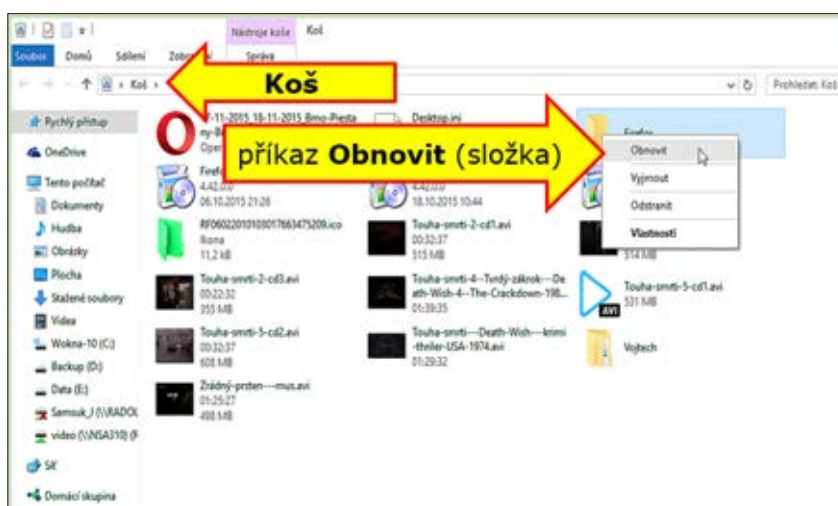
Nástroje koše Koš

Soubor Domů Sdílení Zobrazení Správa

Koš ›

Prohledat: Koš

Koš

příkaz Obnovit (složka)

Rychlý přístup

OneDrive

Tento počítač

Dokumenty

Hudba

Obrázky

Plocha

Stažené soubory

Videa

Wokna-10 (C:)

Backup (D:)

Data (E:)

Samsuk_I (\\RADOL

video (\\NSA310) (F

Síť

Domácí skupina

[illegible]-11-2015 18-11-2015 Brno-Piesta ny-B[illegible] Oper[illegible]

Desktop.ini

Firefox

Obnovit

Vyjmout

Odstranit

Vlastnosti

Firef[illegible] 4.42.0.0 06.10.2015 21:26

4.42.0.0 18.10.2015 10:44

RF06022010103017663475209.ico Ikona 11,2 kB

Touha-smrti-2-cd1.avi 00:32:37 315 MB

514 MB

Touha-smrti-2-cd3.avi 00:22:32 355 MB

Touha-smrti-4---Tvrdý-zákrok---Death-Wish-4---The-Crackdown-198... 01:39:35

Touha-smrti-5-cd1.avi 531 MB

AVI

Touha-smrti-5-cd2.avi 00:32:37 608 MB

Touha-smrti---Death-Wish---krimi-thriller-USA-1974.avi 01:29:32

Vojtech

Žrádný-prsten---mus.avi 01:25:27 498 MB